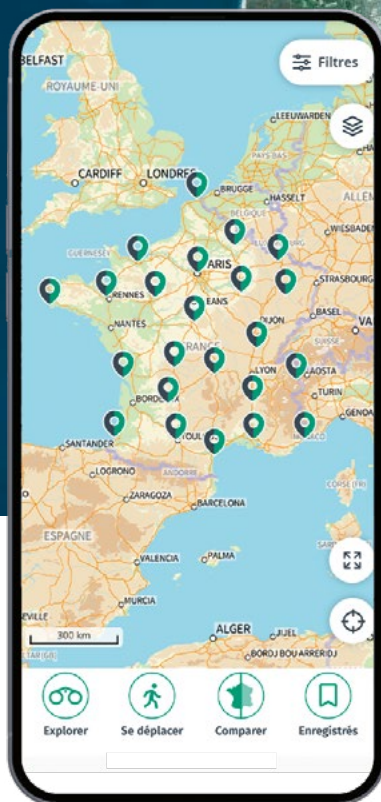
Filtres

BELFAST
ROYAUME-UNI
CARDIFF
LONDRES
LEEUWARDEN
BRUGGE
HASSELT
BELGIQUE
PAYS-BAS
ALLEM
WIESBADEN
GUERNESEY
PARIS
STRASBOURG
RENNES
NANTES
EANS
DIJON
BASEL
FRANCE
LYON
AOSTA
TURIN
BORDEA
GENOA
TOUL
SANTANDER
ANDORRE
LOGRONO
ZARAGOZA
BARCELONA
CORSE (FR)
ESPAGNE
VALENCIA
PALMA
MURCIA
EVILLE
300 km
ALGER
JIJEL
BORDJ BOU ARRERIDJ

Explorer
Se déplacer
Comparer
Enregistrés